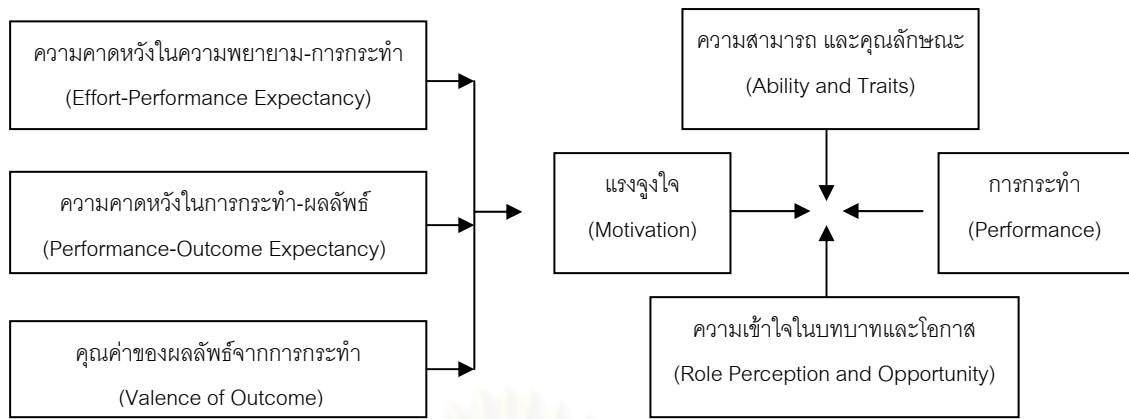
ความคาดหวังในความพยายาม-การกระทำ
(Effort-Performance Expectancy)

ความคาดหวังในการกระทำ-ผลลัพธ์
(Performance-Outcome Expectancy)

คุณค่าของผลลัพธ์จากการกระทำ
(Valence of Outcome)

ความสามารถ และคุณลักษณะ
(Ability and Traits)

แรงจูงใจ
(Motivation)

การกระทำ
(Performance)

ความเข้าใจในบทบาทและโอกาส
(Role Perception and Opportunity)